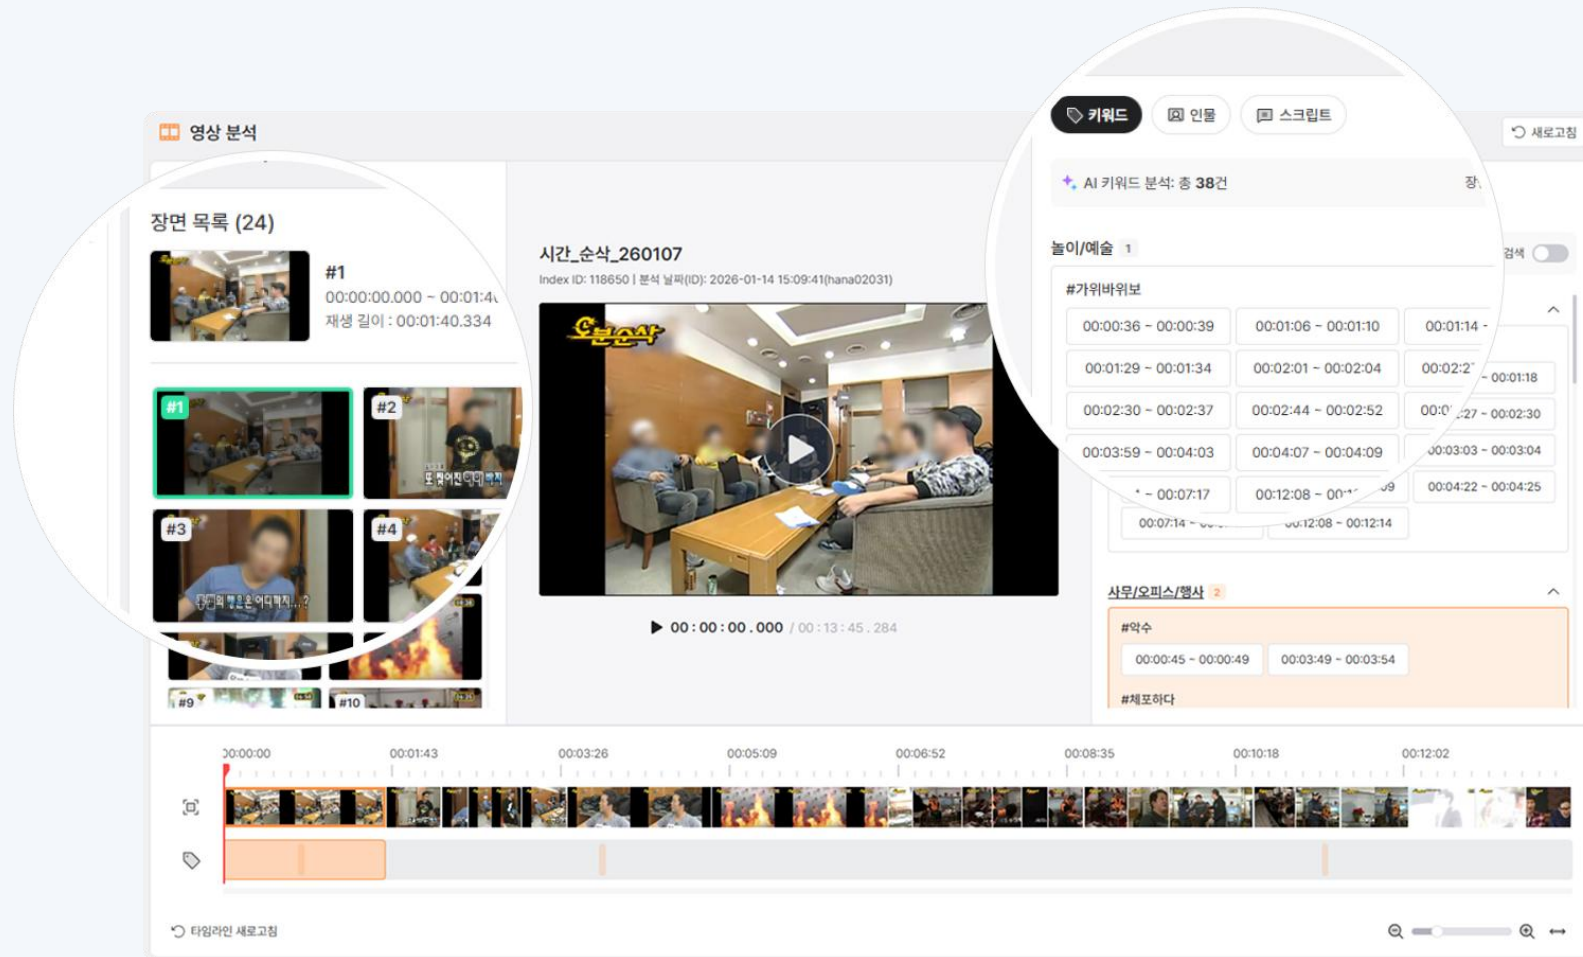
영상 분석

장면 목록 (24)

#1
00:00:00.000 ~ 00:01:4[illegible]
재생 길이 : 00:01:40.334

#1 #2 #3 #4 #9 #10

시간_순삭_260107
Index ID: 118650 | 분석 날짜(ID): 2026-01-14 15:09:41(hana02031)

00 : 00 : 00 . 000 / 00 : 13 : 45 . 284

키워드 인물 스크립트 새로고침

AI 키워드 분석: 총 38건

놀이/예술 1 검색

#가위바위보

| 00:00:36 ~ 00:00:39 | 00:01:06 ~ 00:01:10 | 00:01:14 ~ |
|---|---|---|
| 00:01:29 ~ 00:01:34 | 00:02:01 ~ 00:02:04 | 00:02:2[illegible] ~ 00:01:18 |
| 00:02:30 ~ 00:02:37 | 00:02:44 ~ 00:02:52 | 00:0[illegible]:27 ~ 00:02:30 |
| 00:03:59 ~ 00:04:03 | 00:04:07 ~ 00:04:09 | 00:03:03 ~ 00:03:04 |
| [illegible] ~ 00:07:17 | 00:12:08 ~ 00:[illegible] | 00:04:22 ~ 00:04:25 |
| 00:07:14 ~ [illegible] | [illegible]:12:08 ~ 00:12:14 | |

사무/오피스/행사 2

#악수
00:00:45 ~ 00:00:49 00:03:49 ~ 00:03:54

#체포하다

00:00:00 00:01:43 00:03:26 00:05:09 00:06:52 00:08:35 00:10:18 00:12:02

타임라인 새로고침